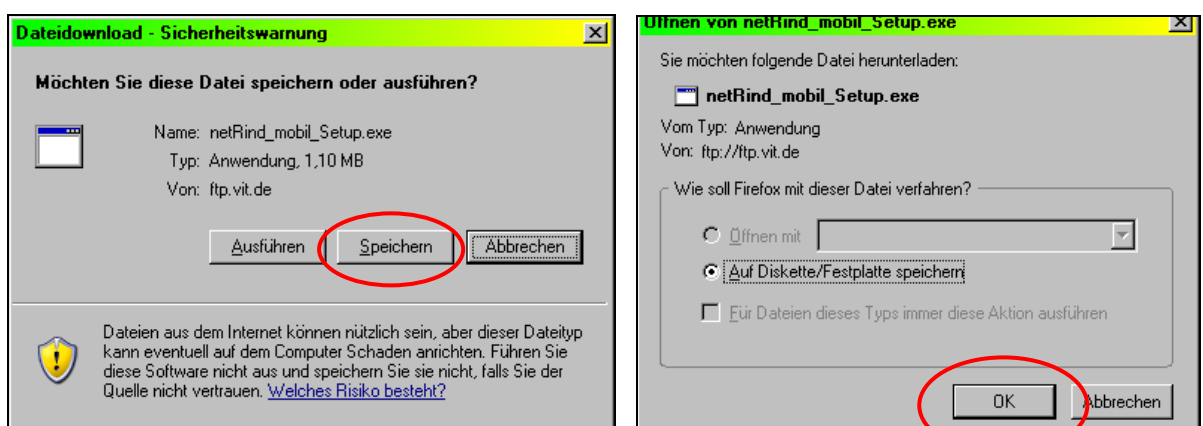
Dateidownload - Sicherheitswarnung

Möchten Sie diese Datei speichern oder ausführen?

Name: netRind_mobil_Setup.exe

Typ: Anwendung, 1,10 MB

Von: ftp.vit.de

Ausführen | Speichern | Abbrechen

Dateien aus dem Internet können nützlich sein, aber dieser Dateityp kann eventuell auf dem Computer Schaden anrichten. Führen Sie diese Software nicht aus und speichern Sie sie nicht, falls Sie der Quelle nicht vertrauen. Welches Risiko besteht?

Öffnen von netRind_mobil_Setup.exe

Sie möchten folgende Datei herunterladen:

netRind_mobil_Setup.exe

Vom Typ: Anwendung

Von: ftp://ftp.vit.de

Wie soll Firefox mit dieser Datei verfahren?

Öffnen mit

Auf Diskette/Festplatte speichern

Für Dateien dieses Typs immer diese Aktion ausführen

OK | Abbrechen